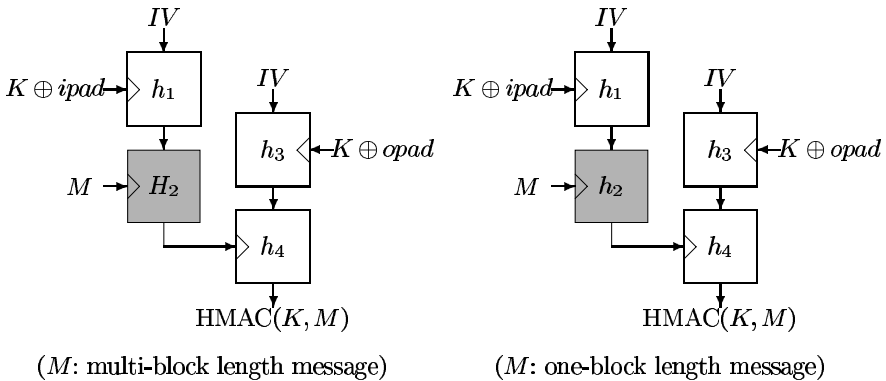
$IV$

$K \oplus ipad$

$h_1$

$IV$

$M$

$H_2$

$h_3$

$K \oplus opad$

$h_4$

$\mathrm{HMAC}(K, M)$

($M$: multi-block length message)

$IV$

$K \oplus ipad$

$h_1$

$IV$

$M$

$h_2$

$h_3$

$K \oplus opad$

$h_4$

$\mathrm{HMAC}(K, M)$

($M$: one-block length message)